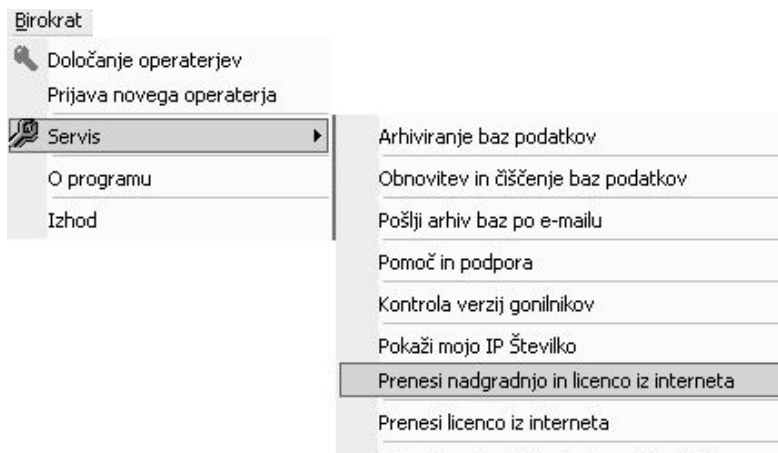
Birokrat

Določanje operaterjev

Prijava novega operaterja

Servis

O programu

Izhod

Arhiviranje baz podatkov

Obnovitev in čiščenje baz podatkov

Pošlji arhiv baz po e-mailu

Pomoč in podpora

Kontrola verzij gonilnikov

Pokaži mojo IP Številko

Prenesi nadgradnjo in licenco iz interneta

Prenesi licenco iz interneta